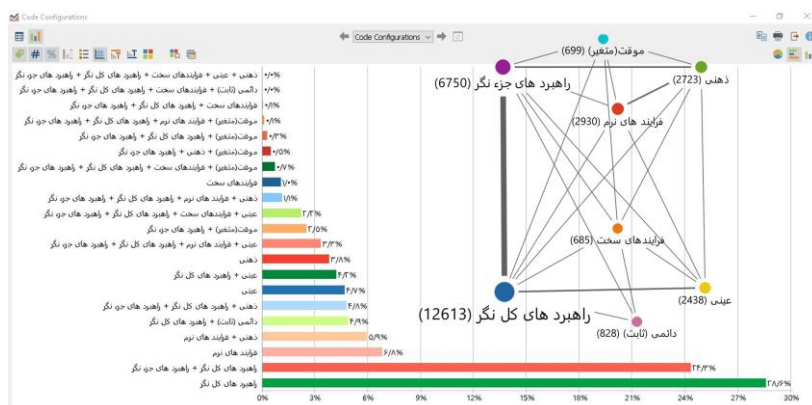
Code Configurations

Code Configurations

ذهنی + عینی + فرایندهای سخت + راهبرد های کل نگر + راهبرد های جزء نگر ۰/۰%
دائمی (ثابت) + فرایندهای سخت + راهبرد های کل نگر + راهبرد های جزء نگر ۰/۰%
فرایندهای سخت + راهبرد های کل نگر + راهبرد های جزء نگر ۰/۱%
موقت(متغیر) + فرایند های نرم + راهبرد های کل نگر + راهبرد های جزء نگر ۰/۱%
موقت(متغیر) + راهبرد های کل نگر + راهبرد های جزء نگر ۰/۳%
موقت(متغیر) + ذهنی + راهبرد های جزء نگر ۰/۵%
موقت(متغیر) + فرایندهای سخت + راهبرد های کل نگر + راهبرد های جزء نگر ۰/۷%
فرایندهای سخت ۱/۰%
ذهنی + فرایند های نرم + راهبرد های کل نگر + راهبرد های جزء نگر ۱/۱%
عینی + فرایندهای سخت + راهبرد های کل نگر + راهبرد های جزء نگر ۲/۳%
موقت(متغیر) + راهبرد های جزء نگر ۲/۵%
عینی + فرایند های نرم + راهبرد های کل نگر + راهبرد های جزء نگر ۳/۳%
ذهنی ۳/۸%
عینی + راهبرد های کل نگر ۴/۲%
عینی ۴/۷%
ذهنی + راهبرد های کل نگر + راهبرد های جزء نگر ۴/۸%
دائمی (ثابت) + راهبرد های کل نگر ۴/۹%
ذهنی + فرایند های نرم ۶/۰%
فرایند های نرم ۶/۸%
راهبرد های کل نگر + راهبرد های جزء نگر ۲۴/۳%
راهبرد های کل نگر ۲۸/۶%

0% 3% 6% 9% 12% 15% 18% 21% 24% 27% 30%

موقت(متغیر) (699)
راهبرد های جزء نگر (6750)
ذهنی (2723)
فرایند های نرم (2930)
فرایندهای سخت (685)
راهبرد های کل نگر (12613)
عینی (2438)
دائمی (ثابت) (828)